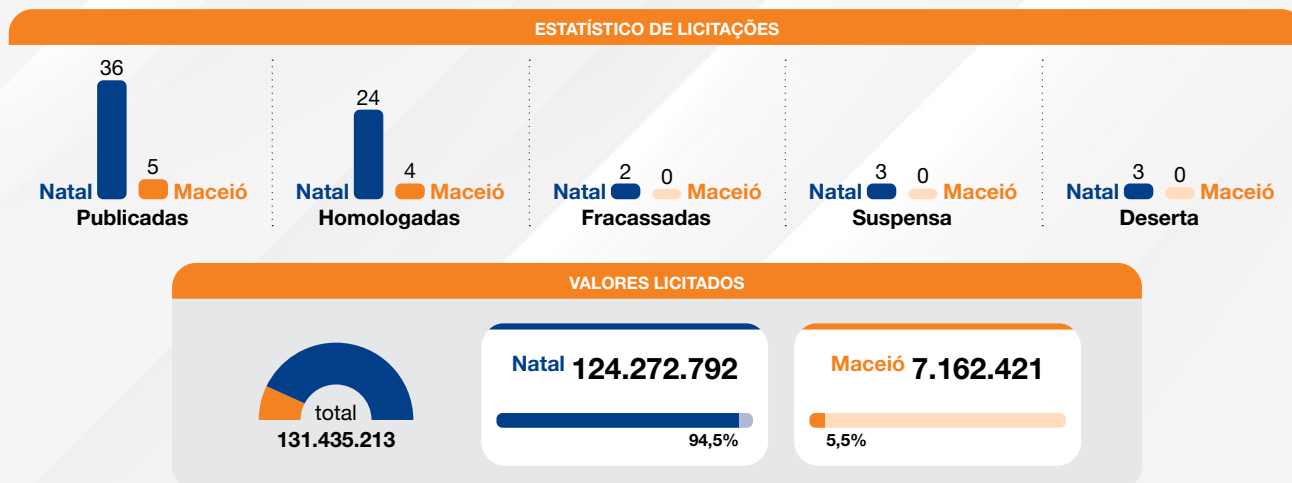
ESTATÍSTICO DE LICITAÇÕES

36
5
Natal Maceió
Publicadas

24
4
Natal Maceió
Homologadas

2
0
Natal Maceió
Fracassadas

3
0
Natal Maceió
Suspensa

3
0
Natal Maceió
Deserta

VALORES LICITADOS

total
131.435.213

Natal 124.272.792
94,5%

Maceió 7.162.421
5,5%